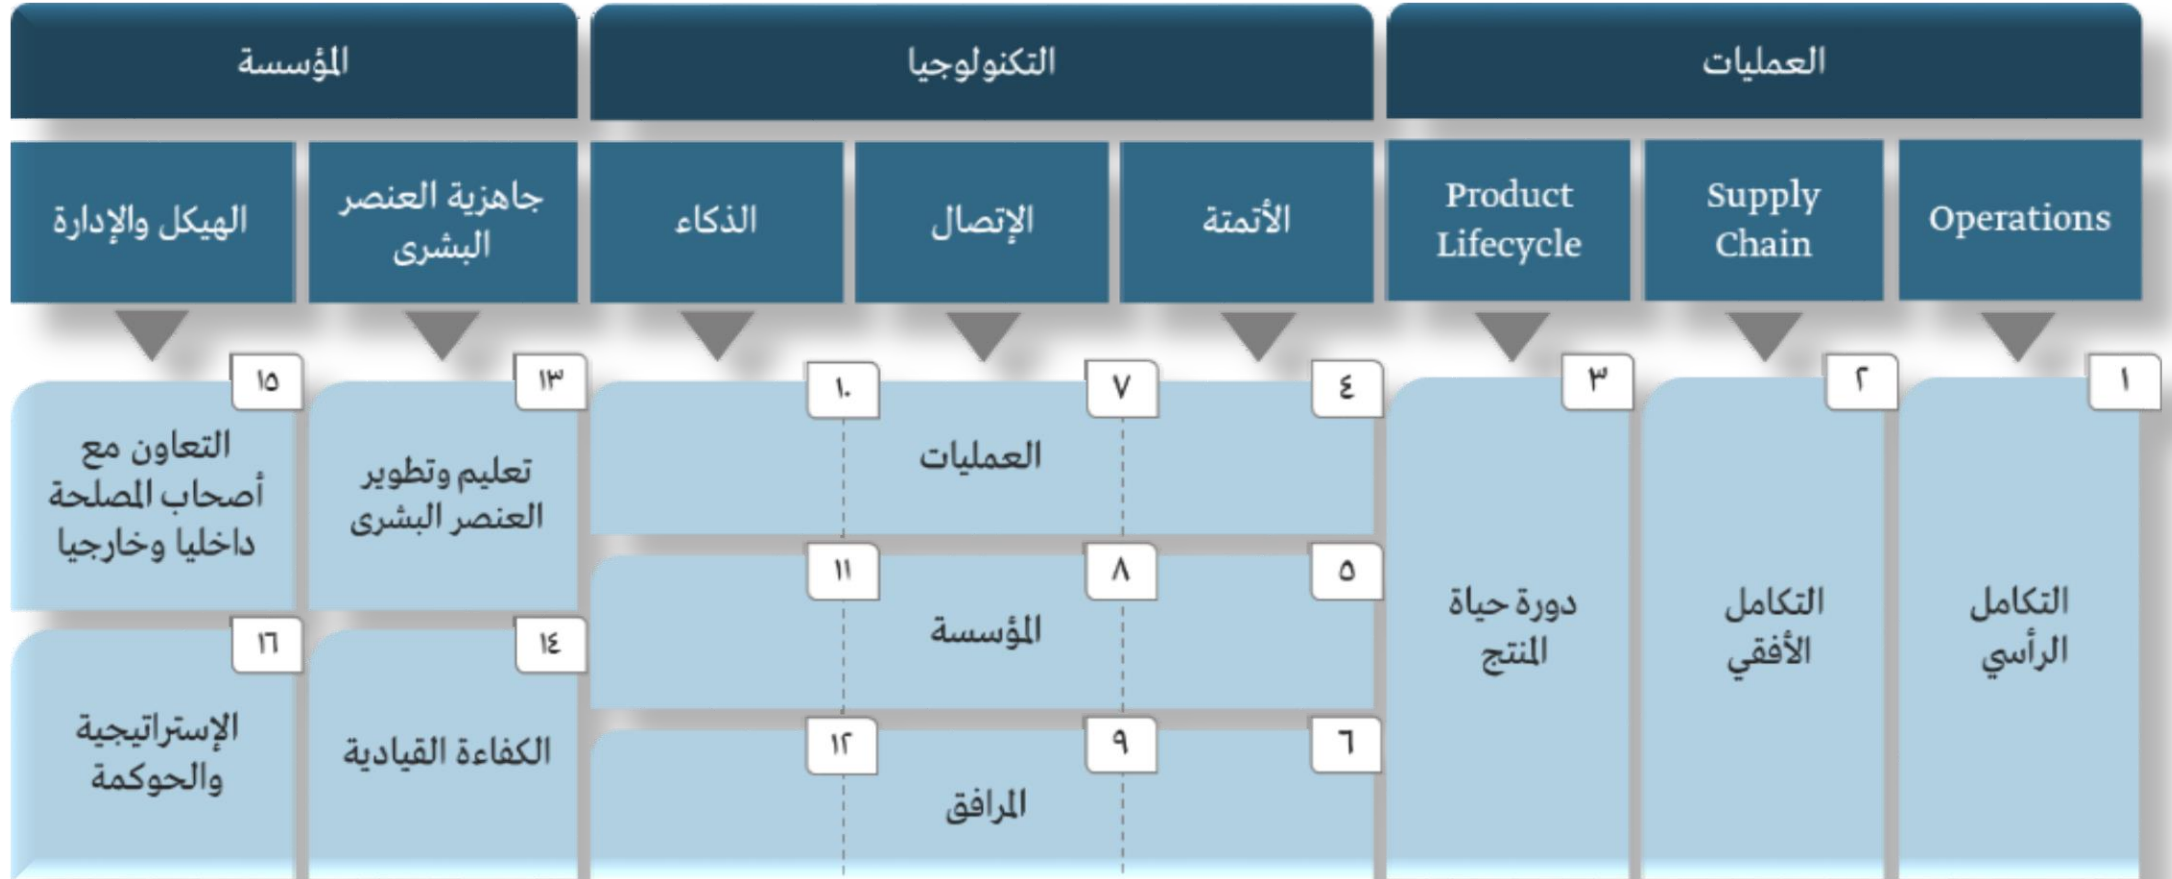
العمليات
التكنولوجيا
المؤسسة

Operations
Supply Chain
Product Lifecycle
الأتمتة
الإتصال
الذكاء
جاهزية العنصر البشري
الهيكل والإدارة

١
التكامل الرأسي

٢
التكامل الأفقي

٣
دورة حياة المنتج

٤
٧
١٠
العمليات

٥
٨
١١
المؤسسة

٦
٩
١٢
المرافق

١٣
تعليم وتطوير العنصر البشرى

١٤
الكفاءة القيادية

١٥
التعاون مع أصحاب المصلحة داخليا وخارجيا

١٦
الإستراتيجية والحوكمة